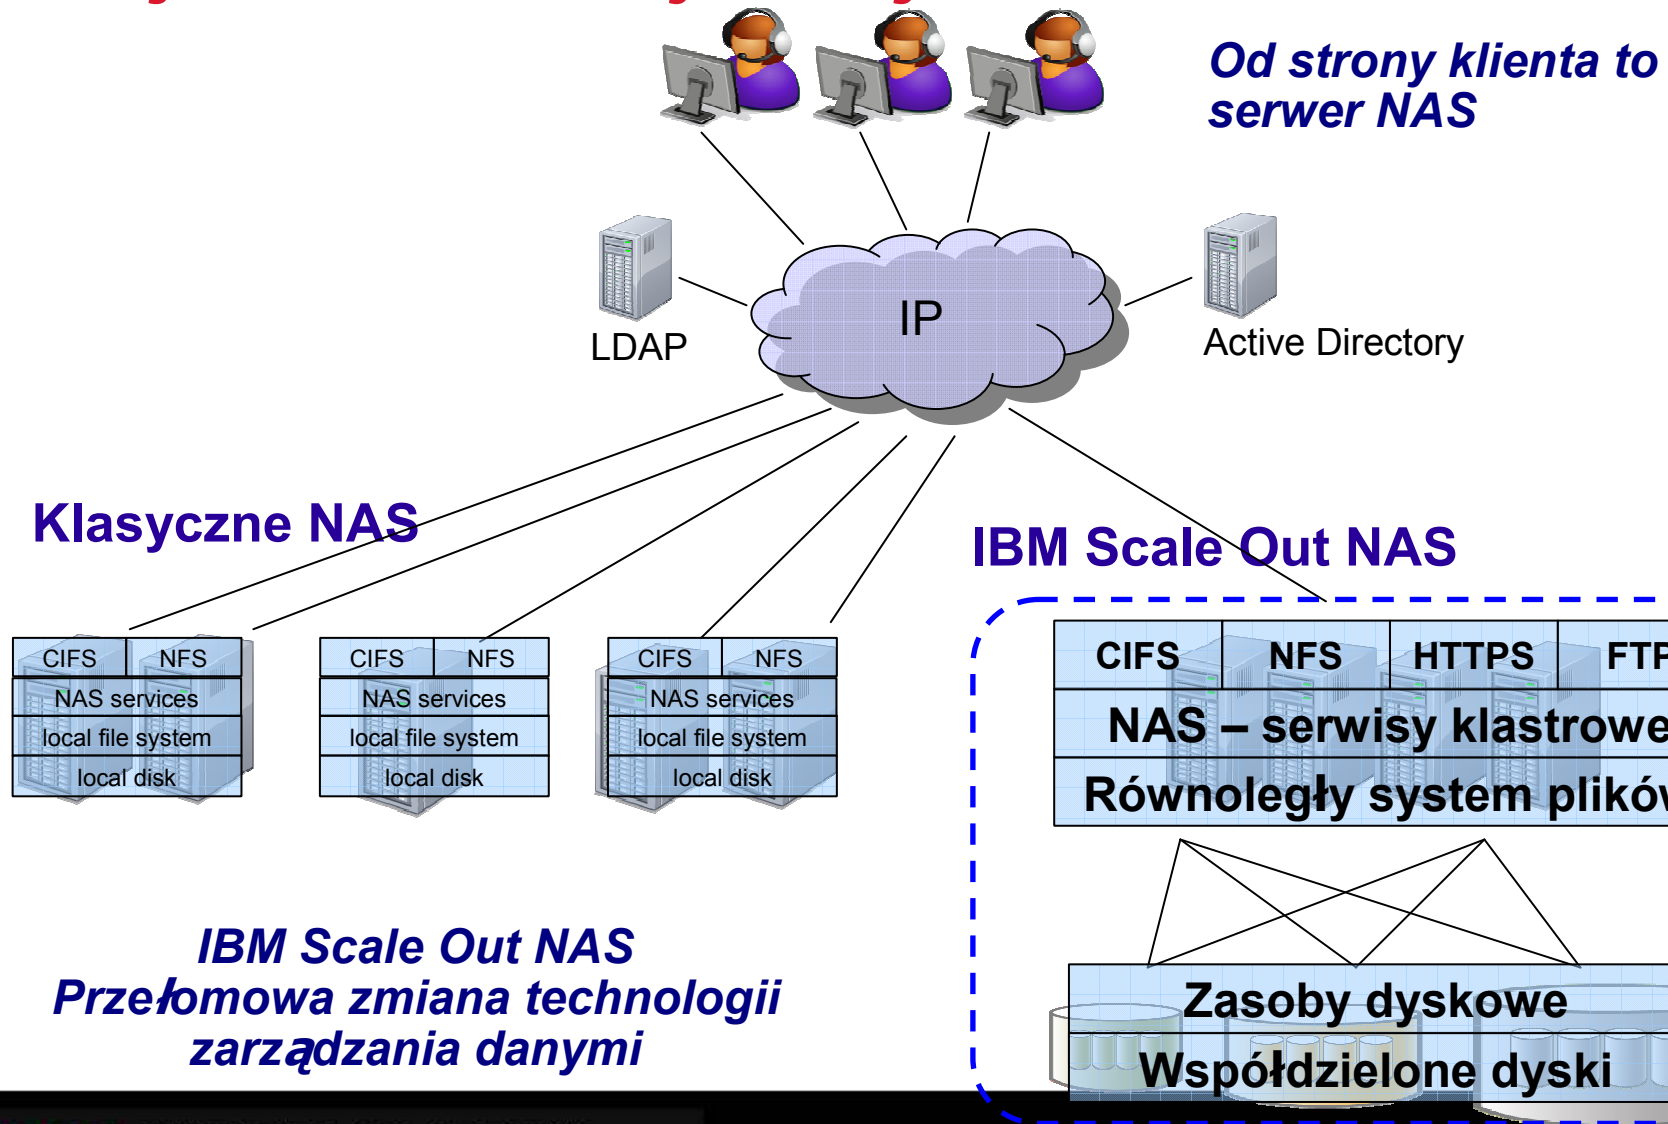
Od strony klienta to serwer NAS

IP

LDAP

Active Directory

Klasyczne NAS

IBM Scale Out NAS

| CIFS | NFS |
|---|---|
| NAS services | |
| local file system | |
| local disk | |

| CIFS | NFS |
|---|---|
| NAS services | |
| local file system | |
| local disk | |

| CIFS | NFS |
|---|---|
| NAS services | |
| local file system | |
| local disk | |

| CIFS | NFS | HTTPS | FTP |
|---|---|---|---|
| NAS – serwisy klastrowe | | | |
| Równoległy system plików | | | |

Zasoby dyskowe

Współdzielone dyski

IBM Scale Out NAS
Przełomowa zmiana technologii zarządzania danymi